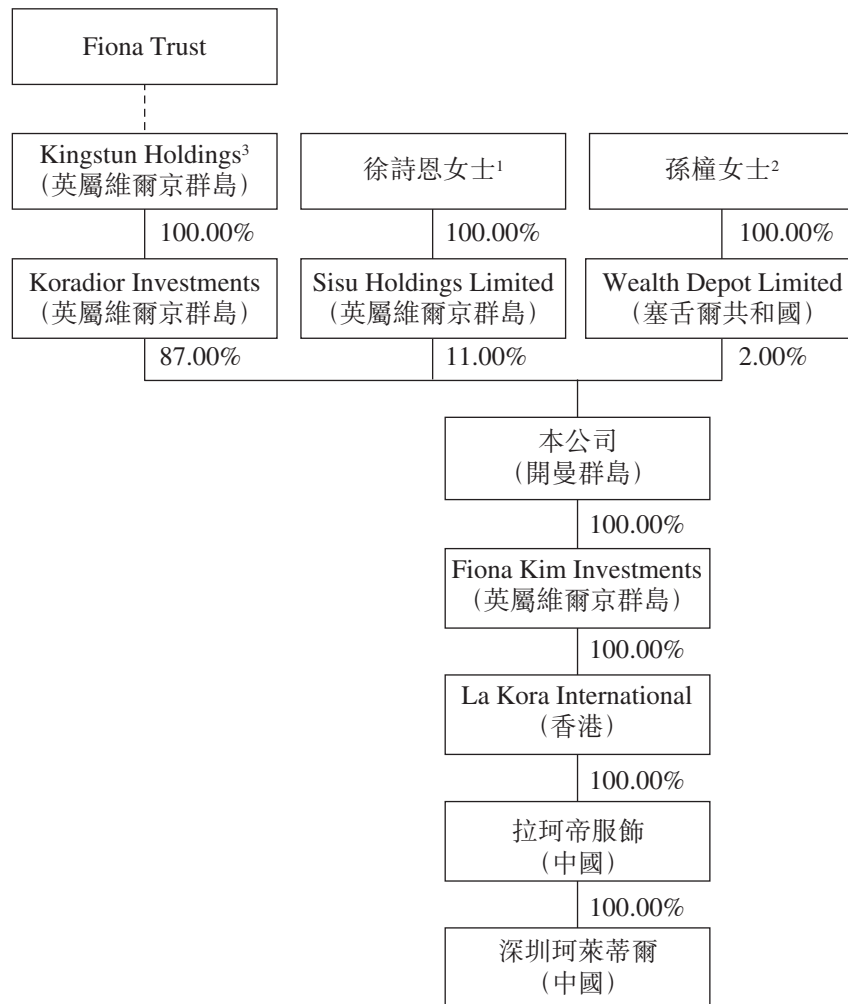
Fiona Trust

Kingstun Holdings$^3$
(英屬維爾京群島)

徐詩恩女士$^1$

孫檣女士$^2$

100.00%

100.00%

100.00%

Koradior Investments
(英屬維爾京群島)

Sisu Holdings Limited
(英屬維爾京群島)

Wealth Depot Limited
(塞舌爾共和國)

87.00%

11.00%

2.00%

本公司
(開曼群島)

100.00%

Fiona Kim Investments
(英屬維爾京群島)

100.00%

La Kora International
(香港)

100.00%

拉珂帝服飾
(中國)

100.00%

深圳珂萊蒂爾
(中國)